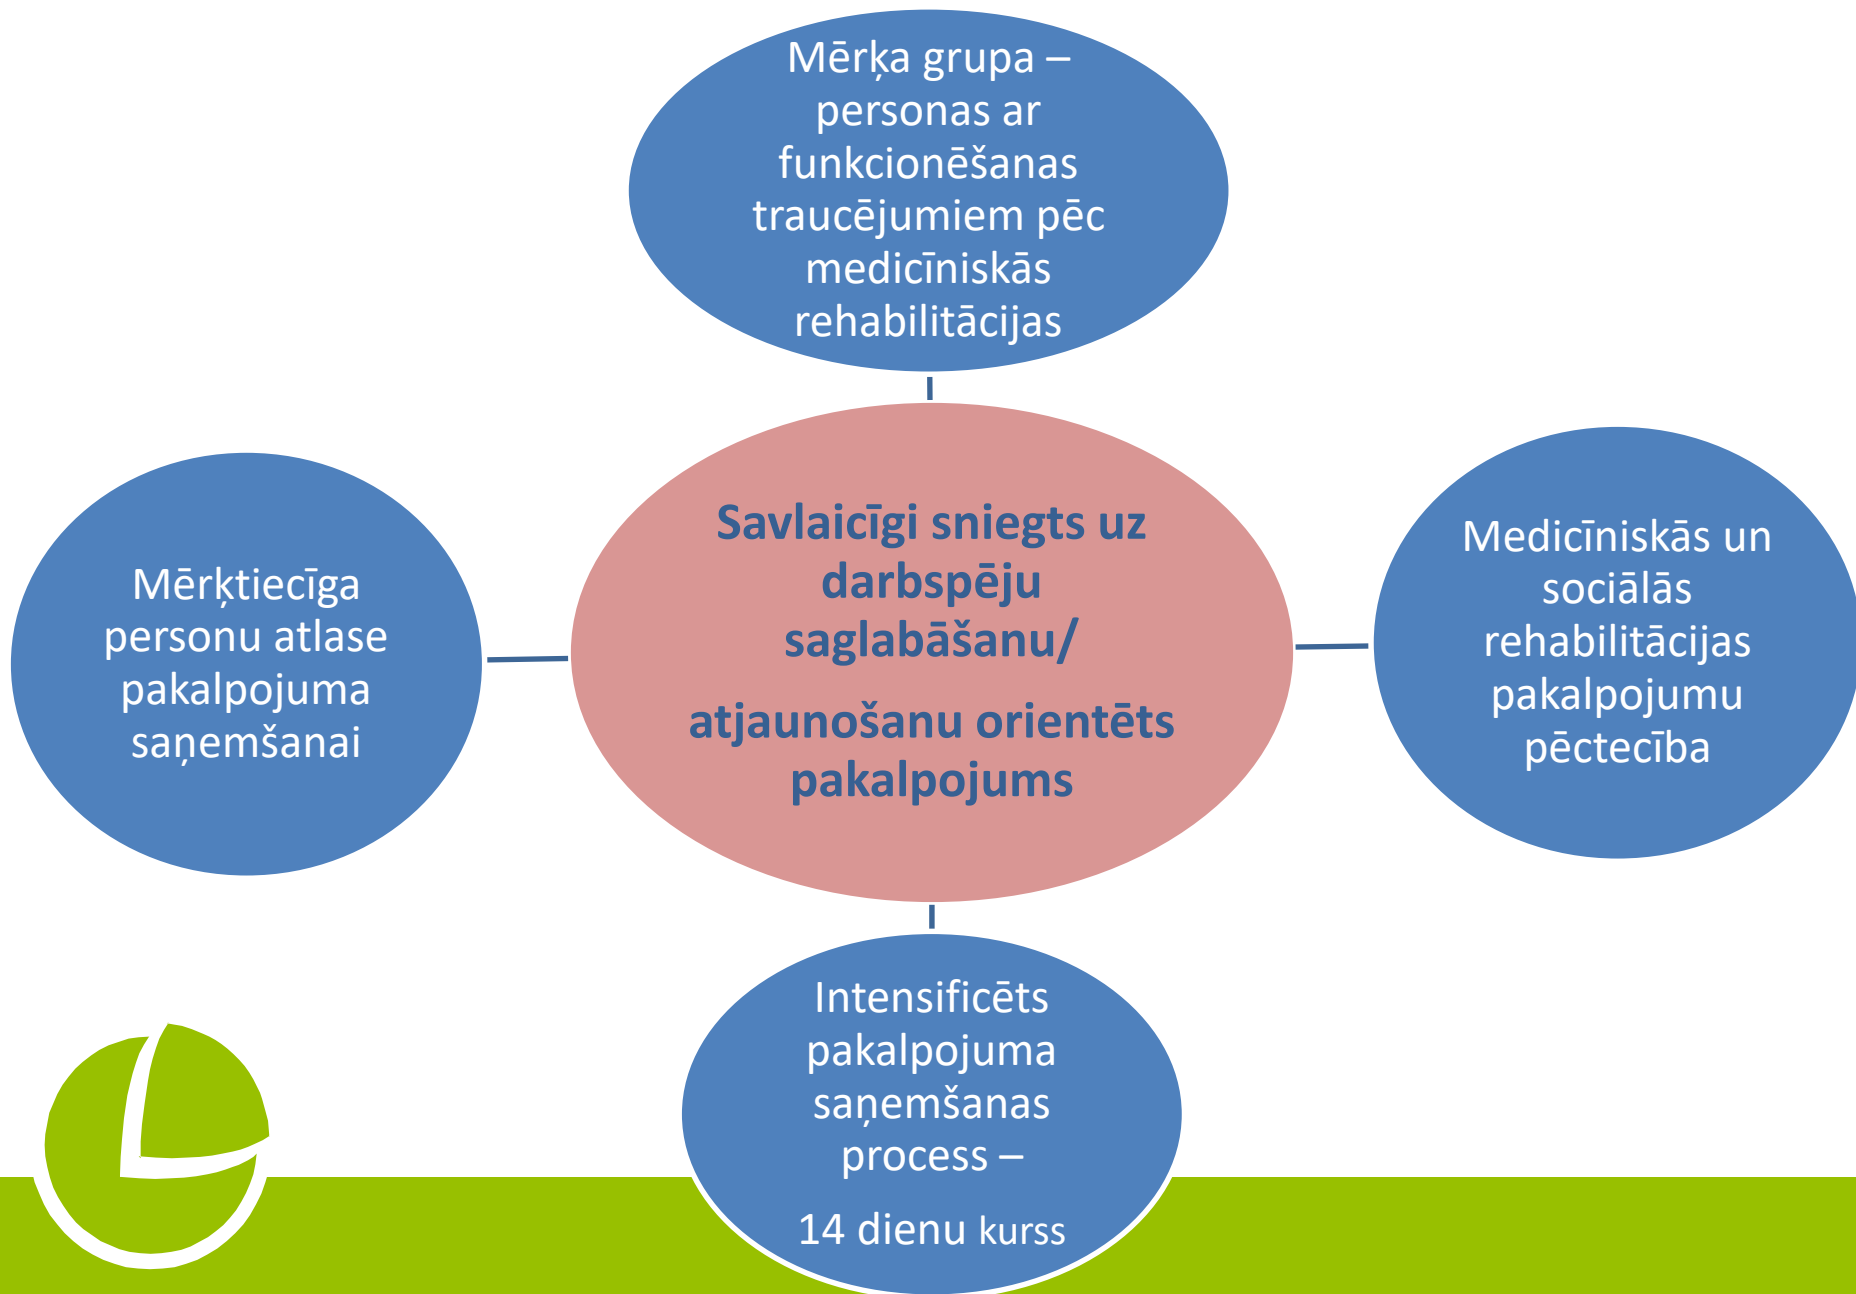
Mērķa grupa – personas ar funkcionēšanas traucējumiem pēc medicīniskās rehabilitācijas

Mērķtiecīga personu atlase pakalpojuma saņemšanai

Savlaicīgi sniegts uz darbspēju saglabāšanu/

atjaunošanu orientēts pakalpojums

Medicīniskās un sociālās rehabilitācijas pakalpojumu pēctecība

Intensificēts pakalpojuma saņemšanas process –

14 dienu kurss